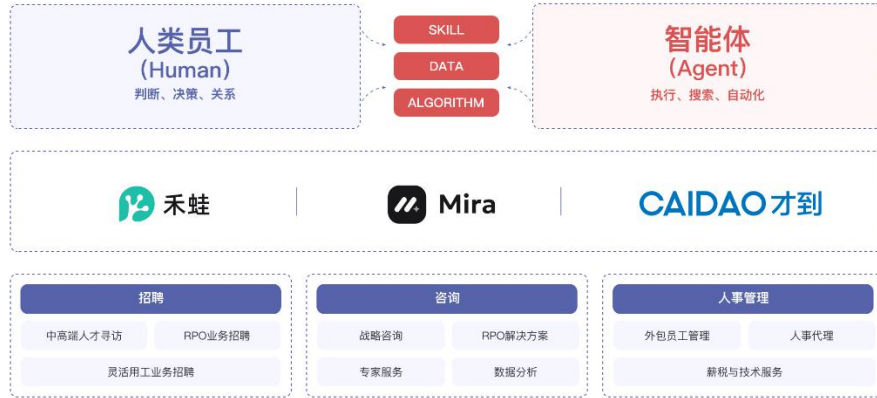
人类员工
(Human)
判断、决策、关系

SKILL
DATA
ALGORITHM

智能体
(Agent)
执行、搜索、自动化

禾蛙

Mira

CAIDAO 才到

招聘
中高端人才寻访
RPO业务招聘
灵活用工业务招聘

咨询
战略咨询
RPO解决方案
专家服务
数据分析

人事管理
外包员工管理
人事代理
薪税与技术服务